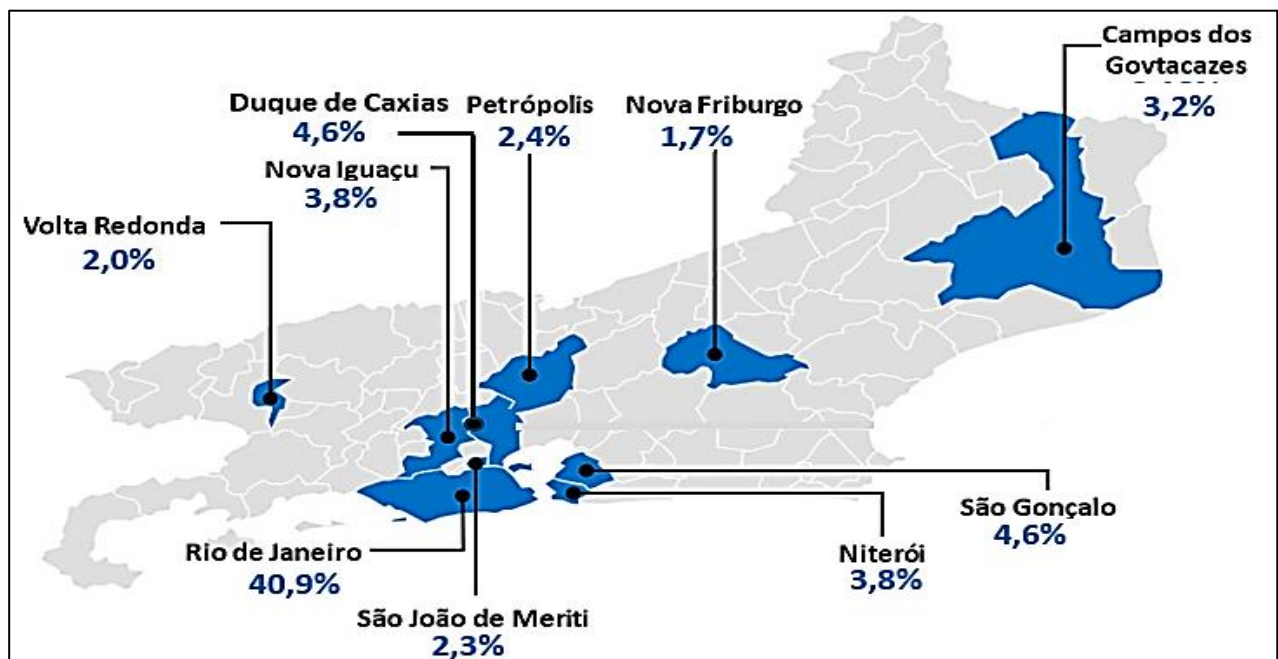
Campos dos Goytacazes
3,2%

Duque de Caxias
4,6%

Petrópolis
2,4%

Nova Friburgo
1,7%

Nova Iguaçu
3,8%

Volta Redonda
2,0%

São Gonçalo
4,6%

Niterói
3,8%

Rio de Janeiro
40,9%

São João de Meriti
2,3%